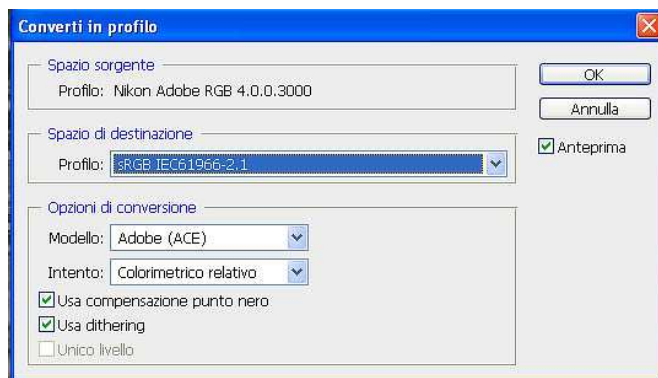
Converti in profilo

Spazio sorgente
Profilo: Nikon Adobe RGB 4.0.0.3000

Spazio di destinazione
Profilo: sRGB IEC61966-2.1

Opzioni di conversione
Modello: Adobe (ACE)
Intento: Colorimetrico relativo
Usa compensazione punto nero
Usa dithering
Unico livello

OK
Annulla
Anteprima